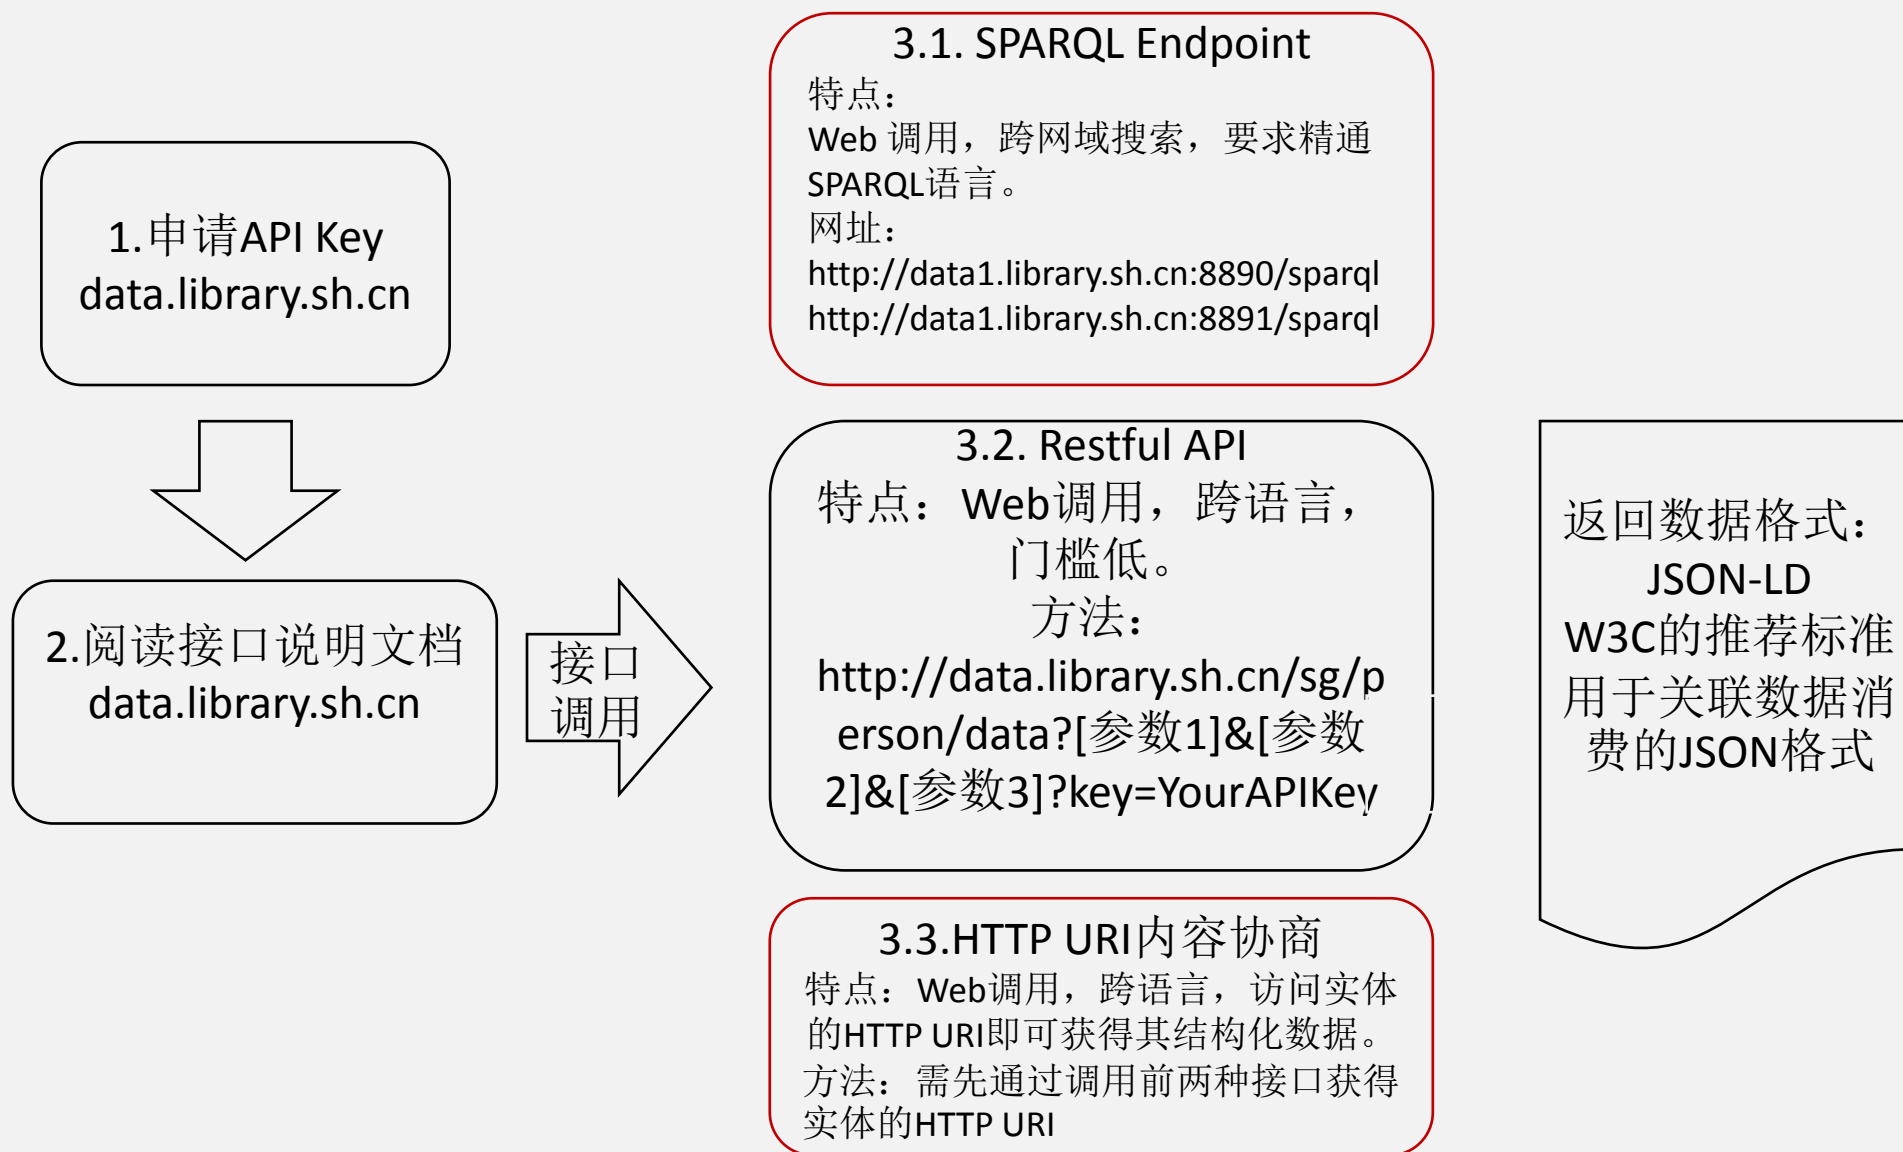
1.申请API Key
data.library.sh.cn

2.阅读接口说明文档
data.library.sh.cn

接口调用

3.1. SPARQL Endpoint
特点：
Web 调用，跨网域搜索，要求精通SPARQL语言。
网址：
http://data1.library.sh.cn:8890/sparql
http://data1.library.sh.cn:8891/sparql

3.2. Restful API
特点：Web调用，跨语言，门槛低。
方法：
http://data.library.sh.cn/sg/person/data?[参数1]&[参数2]&[参数3]?key=YourAPIKey

3.3.HTTP URI内容协商
特点：Web调用，跨语言，访问实体的HTTP URI即可获得其结构化数据。
方法：需先通过调用前两种接口获得实体的HTTP URI

返回数据格式：
JSON-LD
W3C的推荐标准
用于关联数据消费的JSON格式